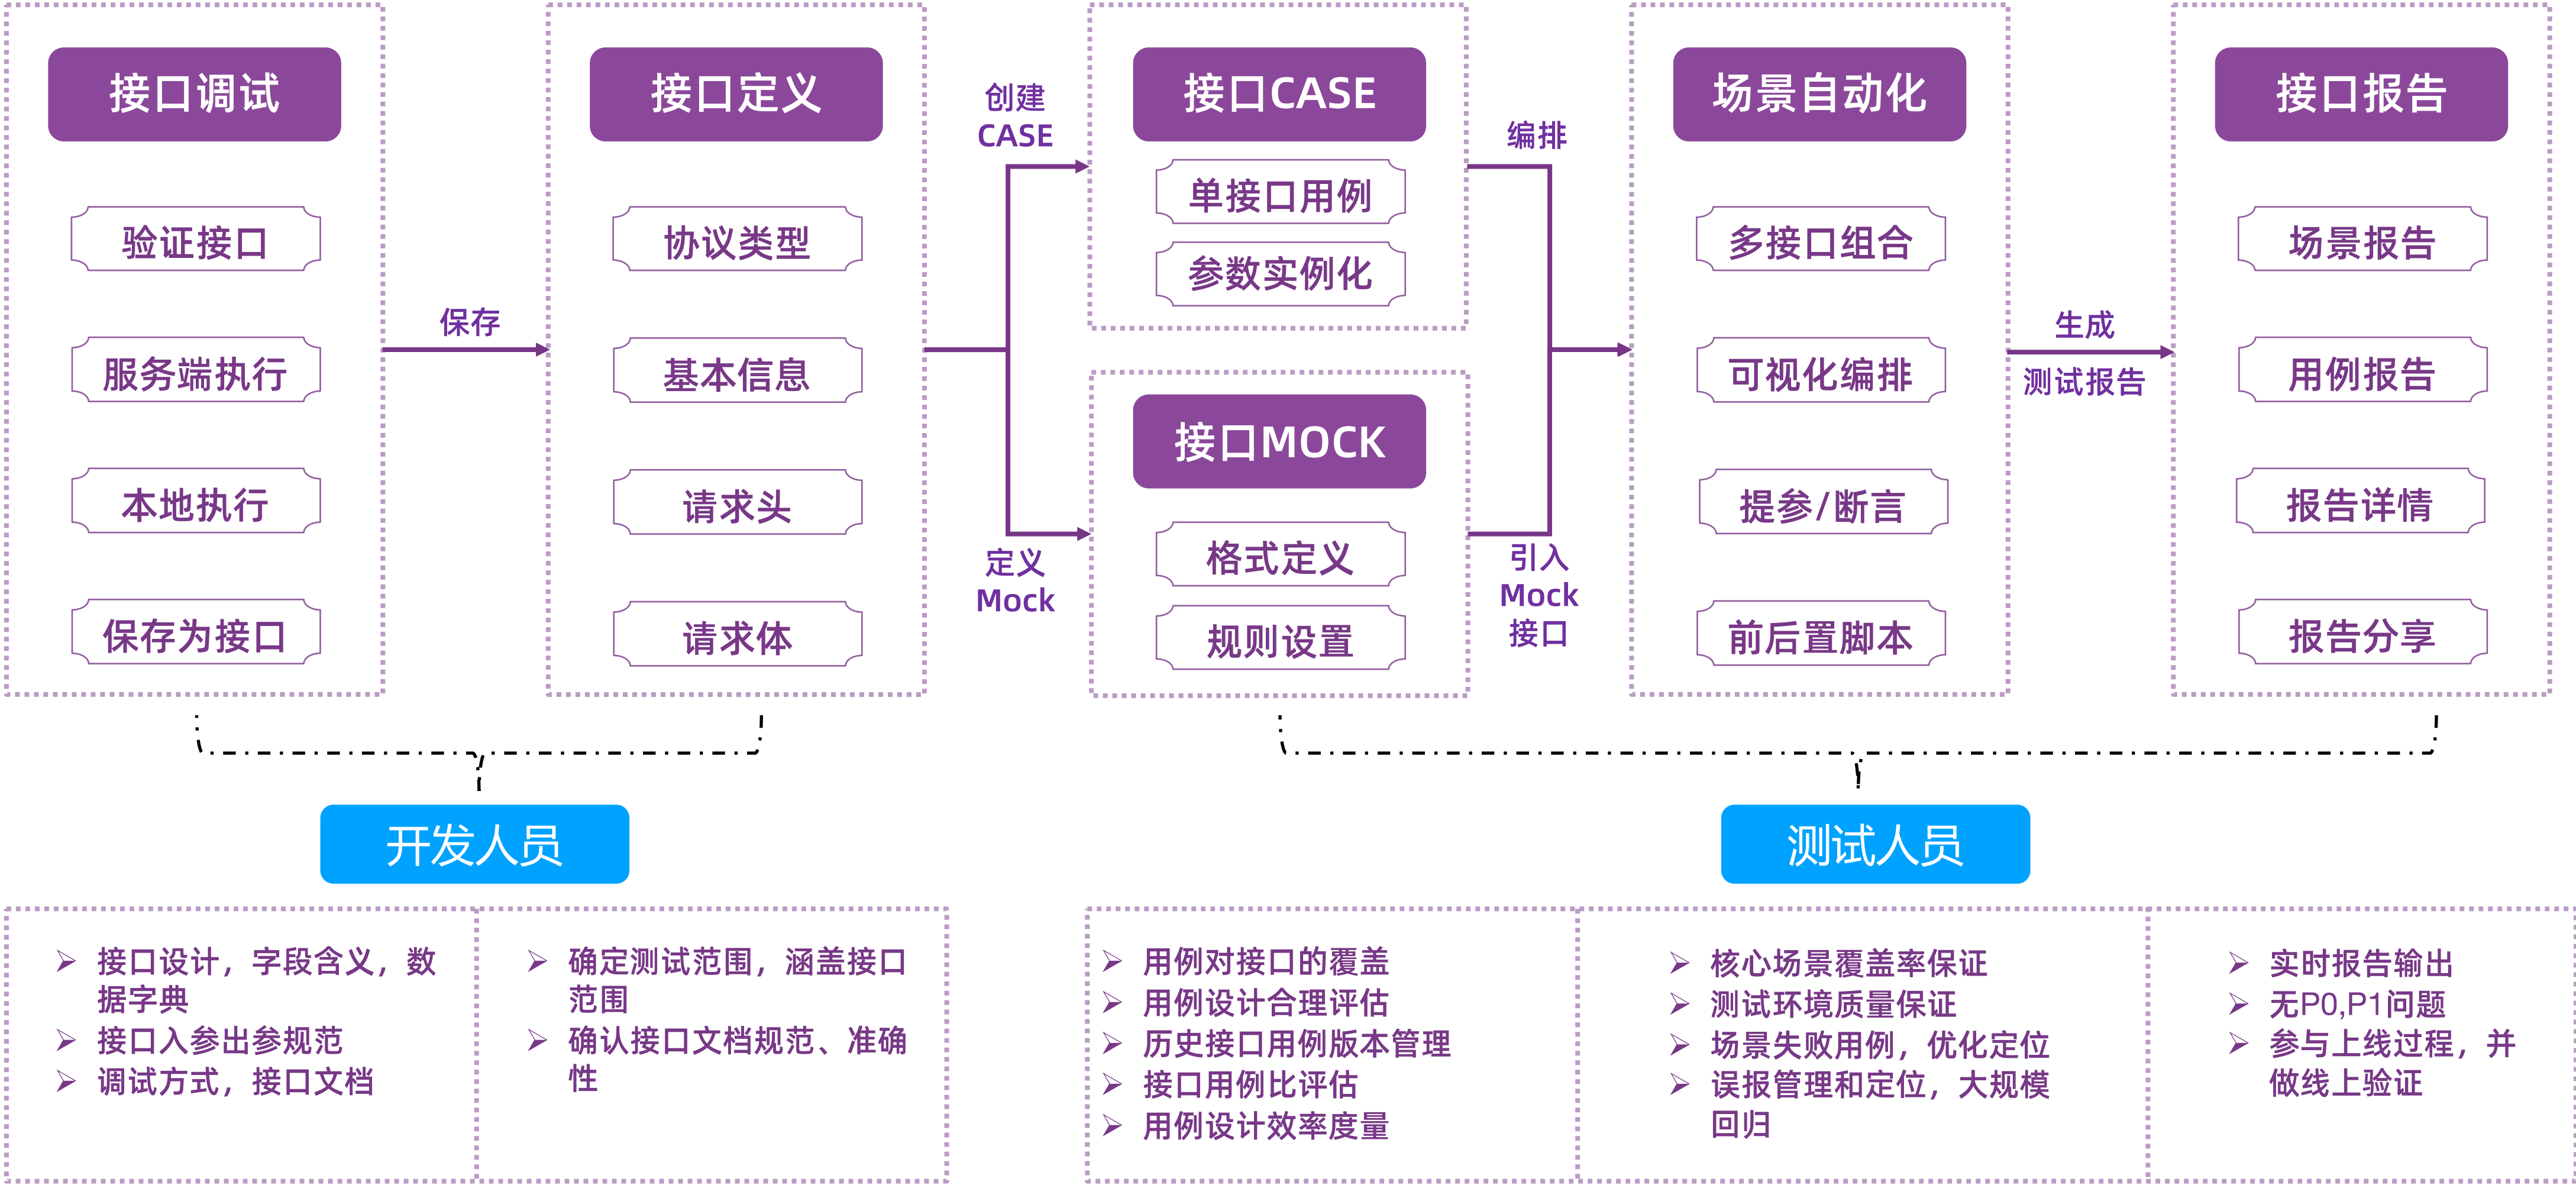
接口调试

验证接口

服务端执行

本地执行

保存为接口

保存

接口定义

协议类型

基本信息

请求头

请求体

创建 CASE

定义 Mock

接口CASE

单接口用例

参数实例化

接口MOCK

格式定义

规则设置

编排

引入 Mock 接口

场景自动化

多接口组合

可视化编排

提参/断言

前后置脚本

生成

测试报告

接口报告

场景报告

用例报告

报告详情

报告分享

开发人员

测试人员

➢ 接口设计，字段含义，数据字典
➢ 接口入参出参规范
➢ 调试方式，接口文档

➢ 确定测试范围，涵盖接口范围
➢ 确认接口文档规范、准确性

➢ 用例对接口的覆盖
➢ 用例设计合理评估
➢ 历史接口用例版本管理
➢ 接口用例比评估
➢ 用例设计效率度量

➢ 核心场景覆盖率保证
➢ 测试环境质量保证
➢ 场景失败用例，优化定位
➢ 误报管理和定位，大规模回归

➢ 实时报告输出
➢ 无P0,P1问题
➢ 参与上线过程，并做线上验证